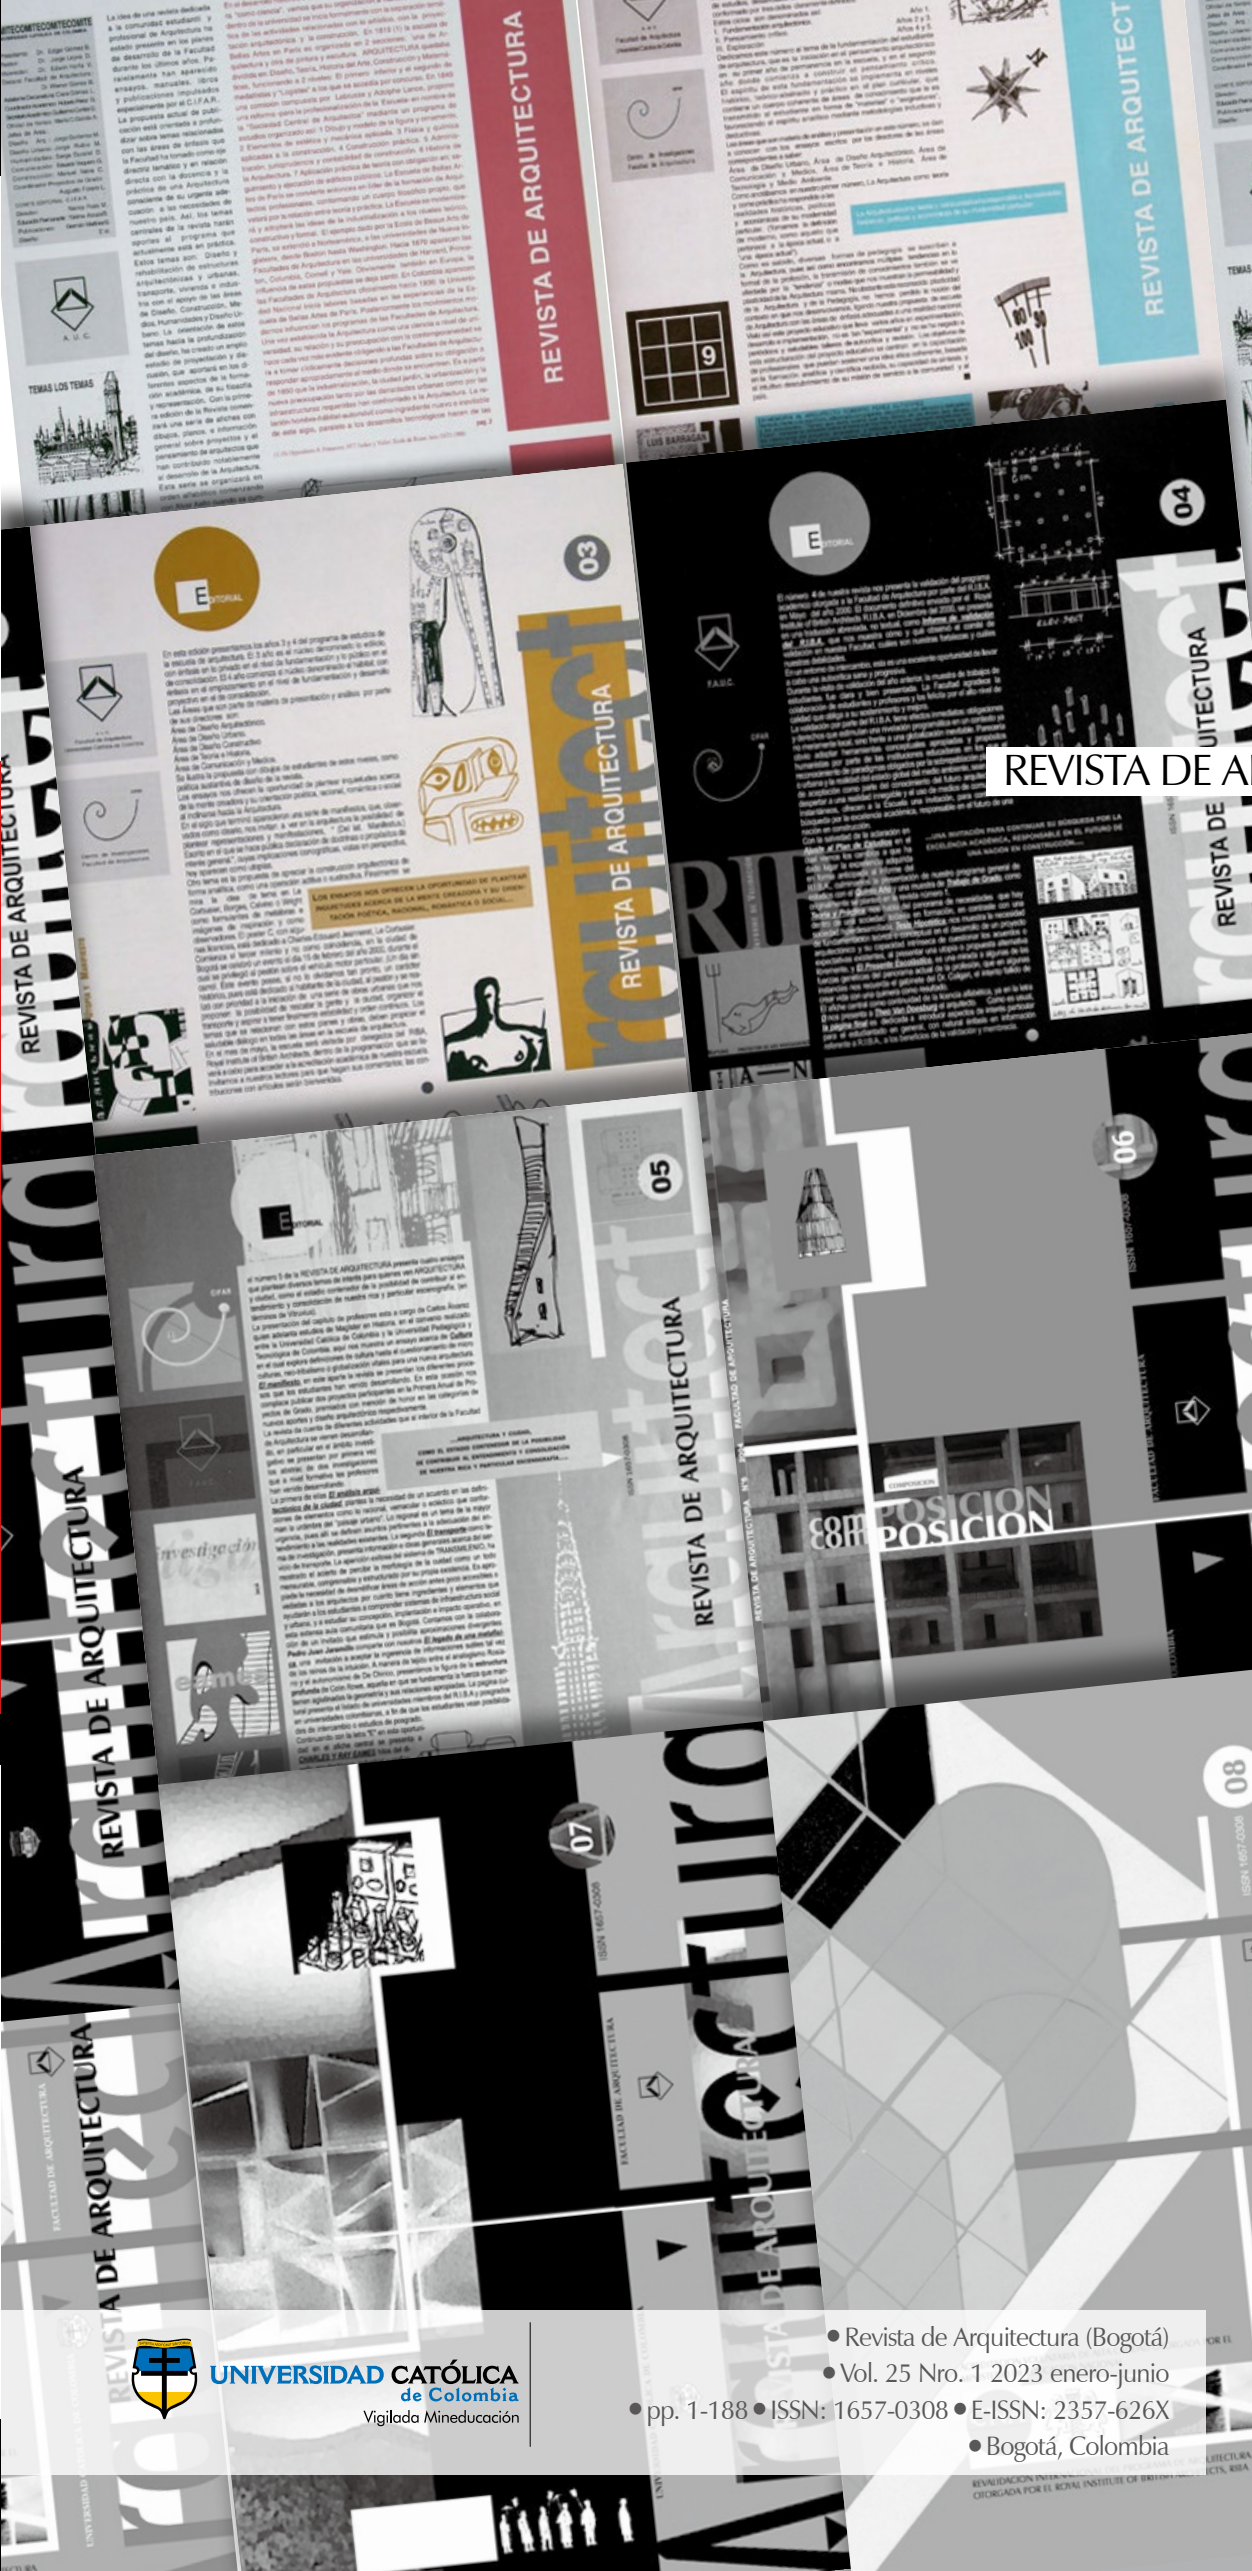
REVISTA DE ARQUITECTURA

TEMAS LOS TEMAS

REVISTA DE ARQUITECTURA

9

LUIS BARRAGAN

03

EDITORIAL

REVISTA DE ARQUITECTURA

04

EDITORIAL

REVISTA DE AI

REVISTA DE ARQUITECTURA

ISSN 1657-0308

05

EDITORIAL

REVISTA DE ARQUITECTURA

06

ISSN 1657-0308

FACULTAD DE ARQUITECTURA

COMPOSICION

COMPOSICION

REVISTA DE ARQUITECTURA

07

ISSN 1657-0308

FACULTAD DE ARQUITECTURA

REVISTA DE ARQUITECTURA

08

ISSN 1657-0308

FACULTAD DE ARQUITECTURA

REVISTA DE ARQUITECTURA

UNIVERSIDAD CATÓLICA de Colombia
Vigilada Mineducación

• Revista de Arquitectura (Bogotá)
• Vol. 25 Nro. 1 2023 enero-junio
• pp. 1-188 • ISSN: 1657-0308 • E-ISSN: 2357-626X
• Bogotá, Colombia

REVALIDACION INTERNACIONAL DEL PROGRAMA DE ARQUITECTURA OTORGADA POR EL ROYAL INSTITUTE OF BRITISH ARCHITECTS, RIBA